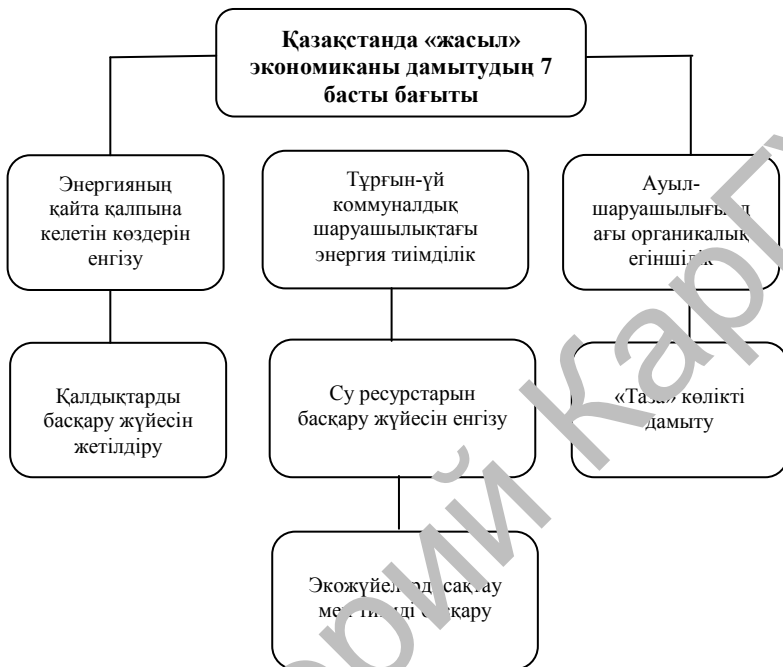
Қазақстанда «жасыл» экономиканы дамытудың 7 басты бағыты

Энергияның қайта қалпына келетін көздерін енгізу

Тұрғын-үй коммуналдық шаруашылықтағы энергия тиімділік

Ауыл-шаруашылығы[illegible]дағы органикалық егінші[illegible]

Қалдықтарды басқару жүйесін жетілдіру

Су ресурстарын басқару жүйесін енгізу

«Таза» көлікті дамыту

Экожүйел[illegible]ді сақтау ме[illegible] тиімді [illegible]қару

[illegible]